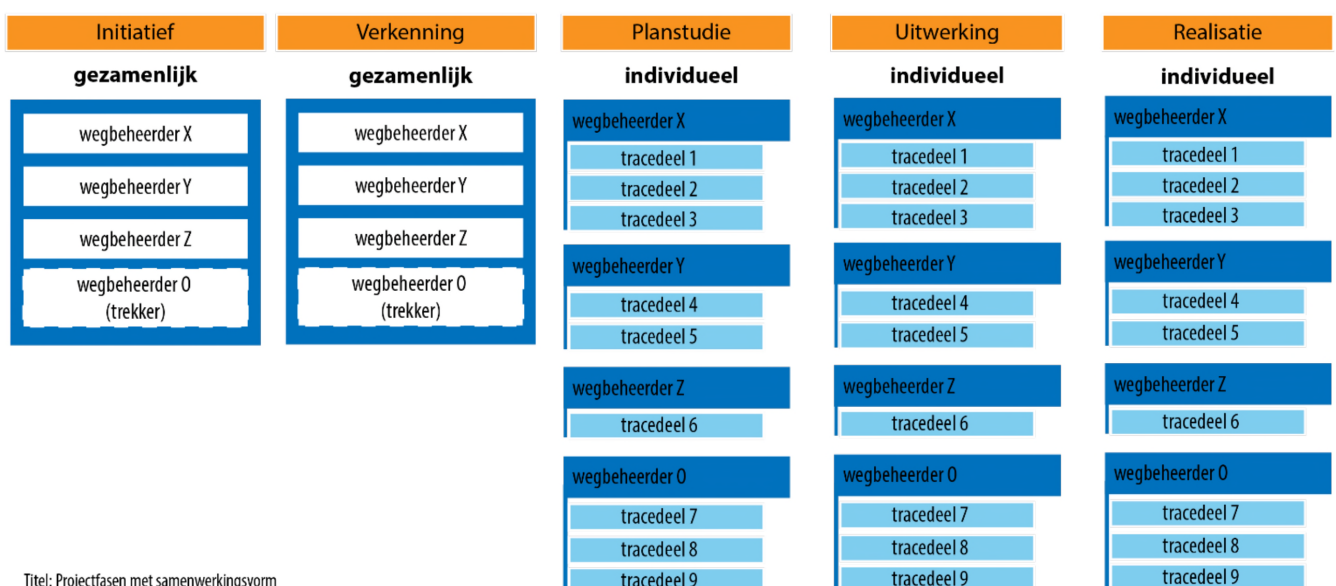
Initiatief

gezamenlijk

wegbeheerder X

wegbeheerder Y

wegbeheerder Z

wegbeheerder 0 (trekker)

Verkenning

gezamenlijk

wegbeheerder X

wegbeheerder Y

wegbeheerder Z

wegbeheerder 0 (trekker)

Planstudie

individueel

wegbeheerder X

tracedeel 1

tracedeel 2

tracedeel 3

wegbeheerder Y

tracedeel 4

tracedeel 5

wegbeheerder Z

tracedeel 6

wegbeheerder 0

tracedeel 7

tracedeel 8

tracedeel 9

Uitwerking

individueel

wegbeheerder X

tracedeel 1

tracedeel 2

tracedeel 3

wegbeheerder Y

tracedeel 4

tracedeel 5

wegbeheerder Z

tracedeel 6

wegbeheerder 0

tracedeel 7

tracedeel 8

tracedeel 9

Realisatie

individueel

wegbeheerder X

tracedeel 1

tracedeel 2

tracedeel 3

wegbeheerder Y

tracedeel 4

tracedeel 5

wegbeheerder Z

tracedeel 6

wegbeheerder 0

tracedeel 7

tracedeel 8

tracedeel 9

Titel: Projectfasen met samenwerkingsvorm